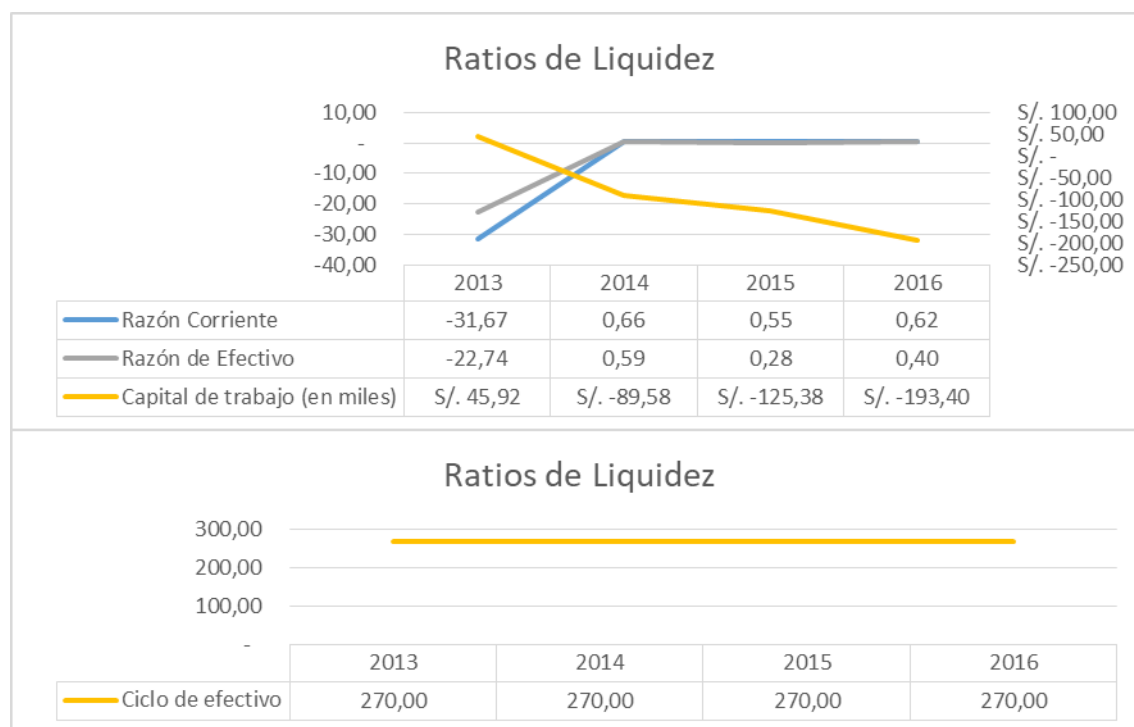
Ratios de Liquidez

10,00
-
-10,00
-20,00
-30,00
-40,00

S/. 100,00
S/. 50,00
S/. -
S/. -50,00
S/. -100,00
S/. -150,00
S/. -200,00
S/. -250,00

| | 2013 | 2014 | 2015 | 2016 |
|---|---|---|---|---|
| Razón Corriente | -31,67 | 0,66 | 0,55 | 0,62 |
| Razón de Efectivo | -22,74 | 0,59 | 0,28 | 0,40 |
| Capital de trabajo (en miles) | S/. 45,92 | S/. -89,58 | S/. -125,38 | S/. -193,40 |

Ratios de Liquidez

300,00
200,00
100,00
-

| | 2013 | 2014 | 2015 | 2016 |
|---|---|---|---|---|
| Ciclo de efectivo | 270,00 | 270,00 | 270,00 | 270,00 |